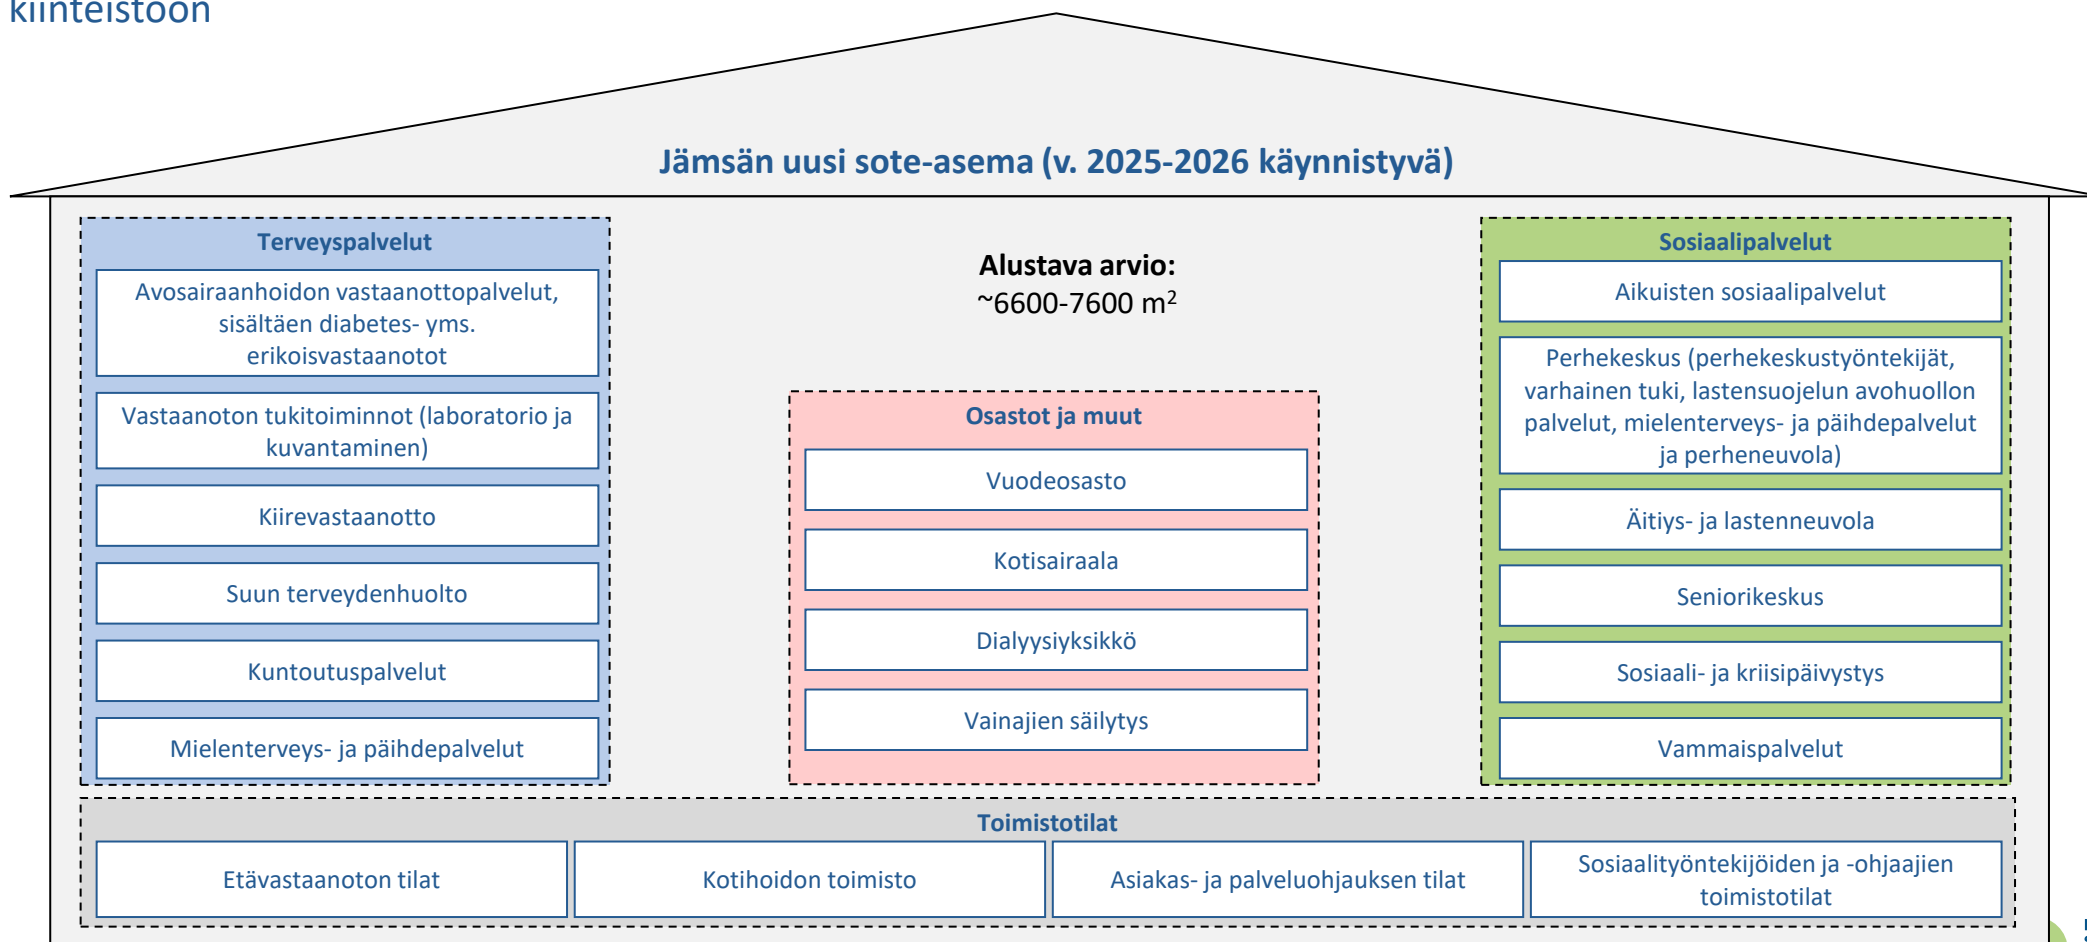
kiinteistöön

Jämsän uusi sote-asema (v. 2025-2026 käynnistyvä)

Terveyspalvelut

Avosairaanhoidon vastaanottopalvelut, sisältäen diabetes- yms. erikoisvastaanotot

Vastaanoton tukitoiminnot (laboratorio ja kuvantaminen)

Kiirevastaanotto

Suun terveydenhuolto

Kuntoutuspalvelut

Mielenterveys- ja päihdepalvelut

Alustava arvio:
~6600-7600 m$^2$

Osastot ja muut

Vuodeosasto

Kotisairaala

Dialyysiyksikkö

Vainajien säilytys

Sosiaalipalvelut

Aikuisten sosiaalipalvelut

Perhekeskus (perhekeskustyöntekijät, varhainen tuki, lastensuojelun avohuollon palvelut, mielenterveys- ja päihdepalvelut ja perheneuvola)

Äitiys- ja lastenneuvola

Seniorikeskus

Sosiaali- ja kriisipäivystys

Vammaispalvelut

Toimistotilat

| Etävastaanoton tilat | Kotihoidon toimisto | Asiakas- ja palveluohjauksen tilat | Sosiaalityöntekijöiden ja -ohjaajien toimistotilat |